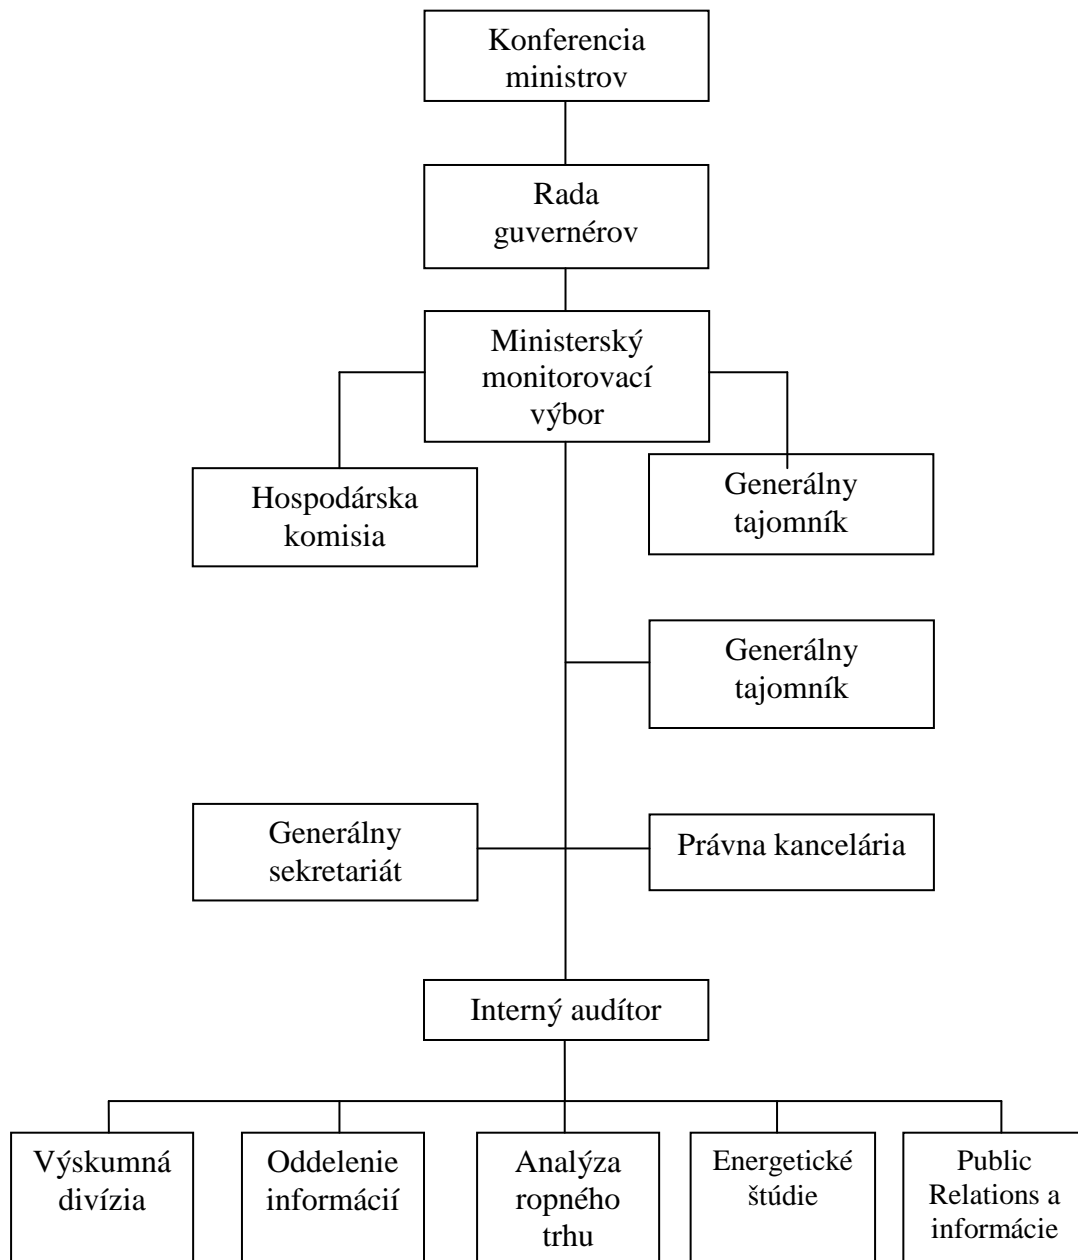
Konferencia ministrov

Rada guvernérov

Ministerský monitorovací výbor

Hospodárska komisia

Generálny tajomník

Generálny tajomník

Generálny sekretariát

Právna kancelária

Interný audítor

Výskumná divízia

Oddelenie informácií

Analýza ropného trhu

Energetické štúdie

Public Relations a informácie